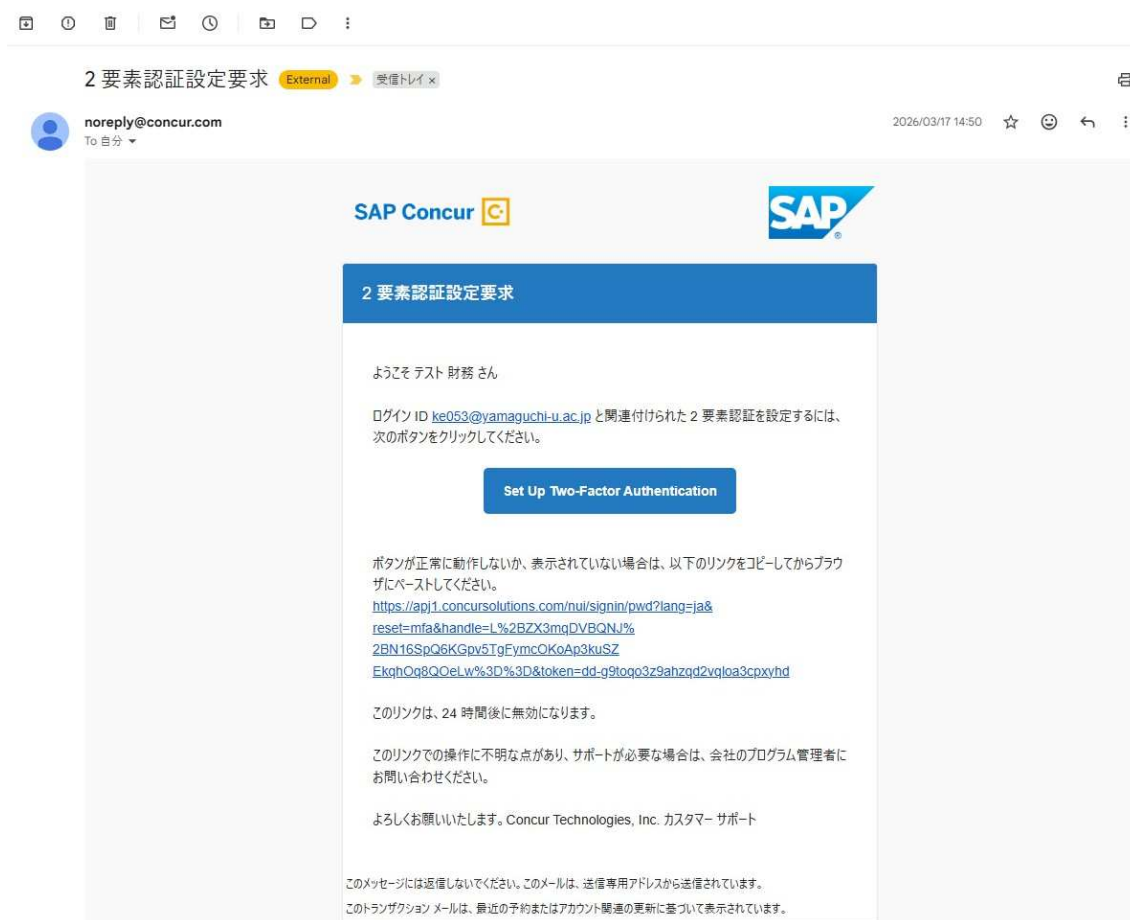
2 要素認証設定要求 External 受信トレイ ×

noreply@concur.com
To 自分

2026/03/17 14:50

SAP Concur

SAP

2 要素認証設定要求

ようこそ テスト 財務 さん

ログイン ID ke053@yamaguchi-u.ac.jp と関連付けられた 2 要素認証を設定するには、次のボタンをクリックしてください。

Set Up Two-Factor Authentication

ボタンが正常に動作しないか、表示されていない場合は、以下のリンクをコピーしてからブラウザにペーストしてください。
https://apj1.concursolutions.com/nui/signin/pwd?lang=ja&reset=mfa&handle=L%2BZX3mqDVBQNJ%2BN16SpQ6KGpv5TgFymcOKoAp3kuSZEkqhOq8QOeLw%3D%3D&token=dd-g9toqo3z9ahzqd2vqloa3cpxyhd

このリンクは、24 時間後に無効になります。

このリンクでの操作に不明な点があり、サポートが必要な場合は、会社のプログラム管理者にお問い合わせください。

よろしくお願いいたします。Concur Technologies, Inc. カスタマー サポート

このメッセージには返信しないでください。このメールは、送信専用アドレスから送信されています。
このトランザクション メールは、最近の予約またはアカウント関連の更新に基づいて表示されています。